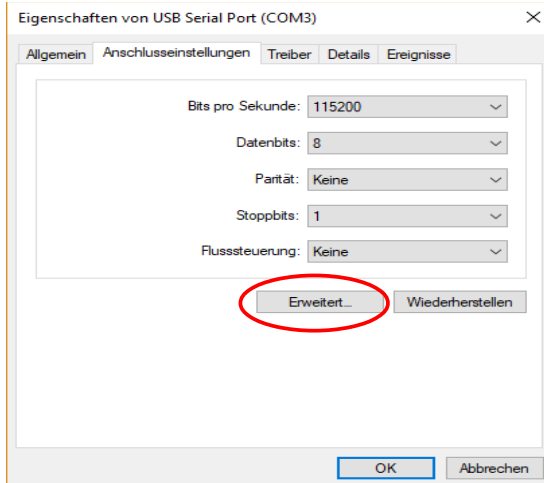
Eigenschaften von USB Serial Port (COM3)

×

Allgemein | Anschlusseinstellungen | Treiber | Details | Ereignisse

Bits pro Sekunde: 115200

Datenbits: 8

Parität: Keine

Stoppbits: 1

Flusssteuerung: Keine

Erweitert...

Wiederherstellen

OK

Abbrechen